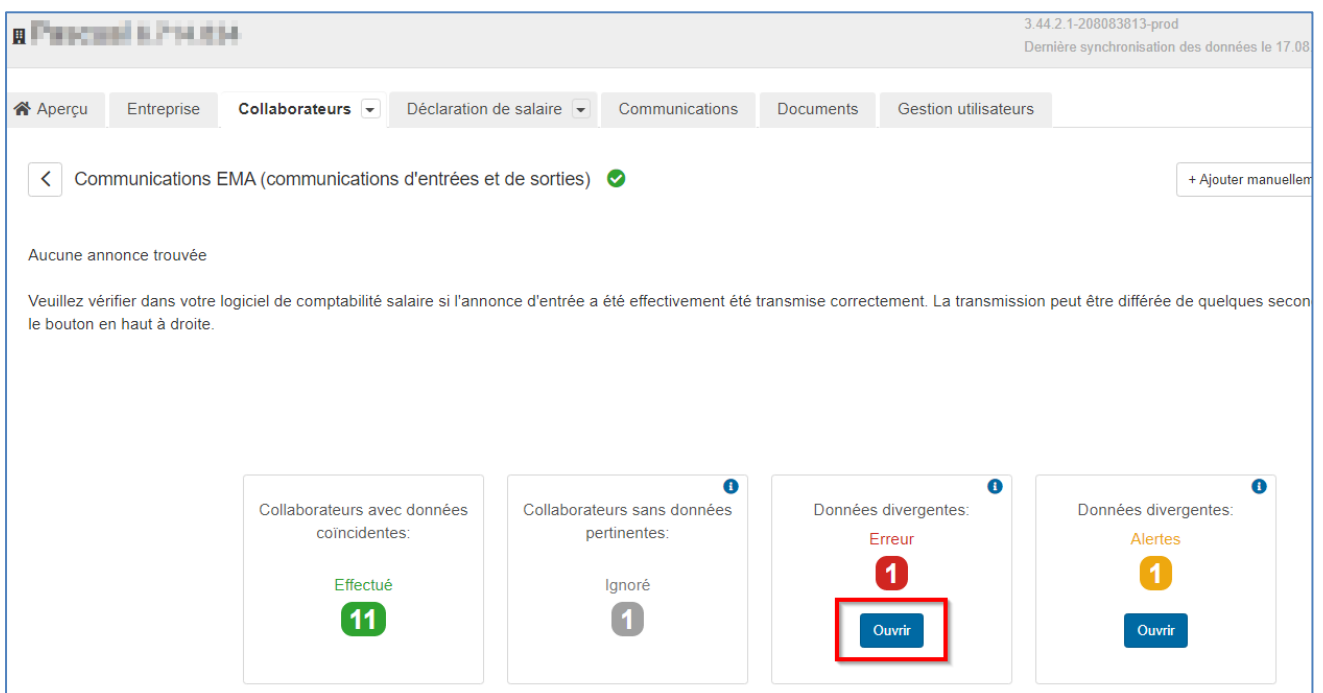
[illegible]

3.44.2.1-208083813-prod
Dernière synchronisation des données le 17.08

Aperçu | Entreprise | Collaborateurs | Déclaration de salaire | Communications | Documents | Gestion utilisateurs

Communications EMA (communications d'entrées et de sorties)

+ Ajouter manuellem

Aucune annonce trouvée

Veuillez vérifier dans votre logiciel de comptabilité salaire si l'annonce d'entrée a été effectivement été transmise correctement. La transmission peut être différée de quelques secon le bouton en haut à droite.

Collaborateurs avec données coïncidentes:
Effectué
11

Collaborateurs sans données pertinentes:
Ignoré
1

Données divergentes:
Erreur
1
Ouvrir

Données divergentes:
Alertes
1
Ouvrir